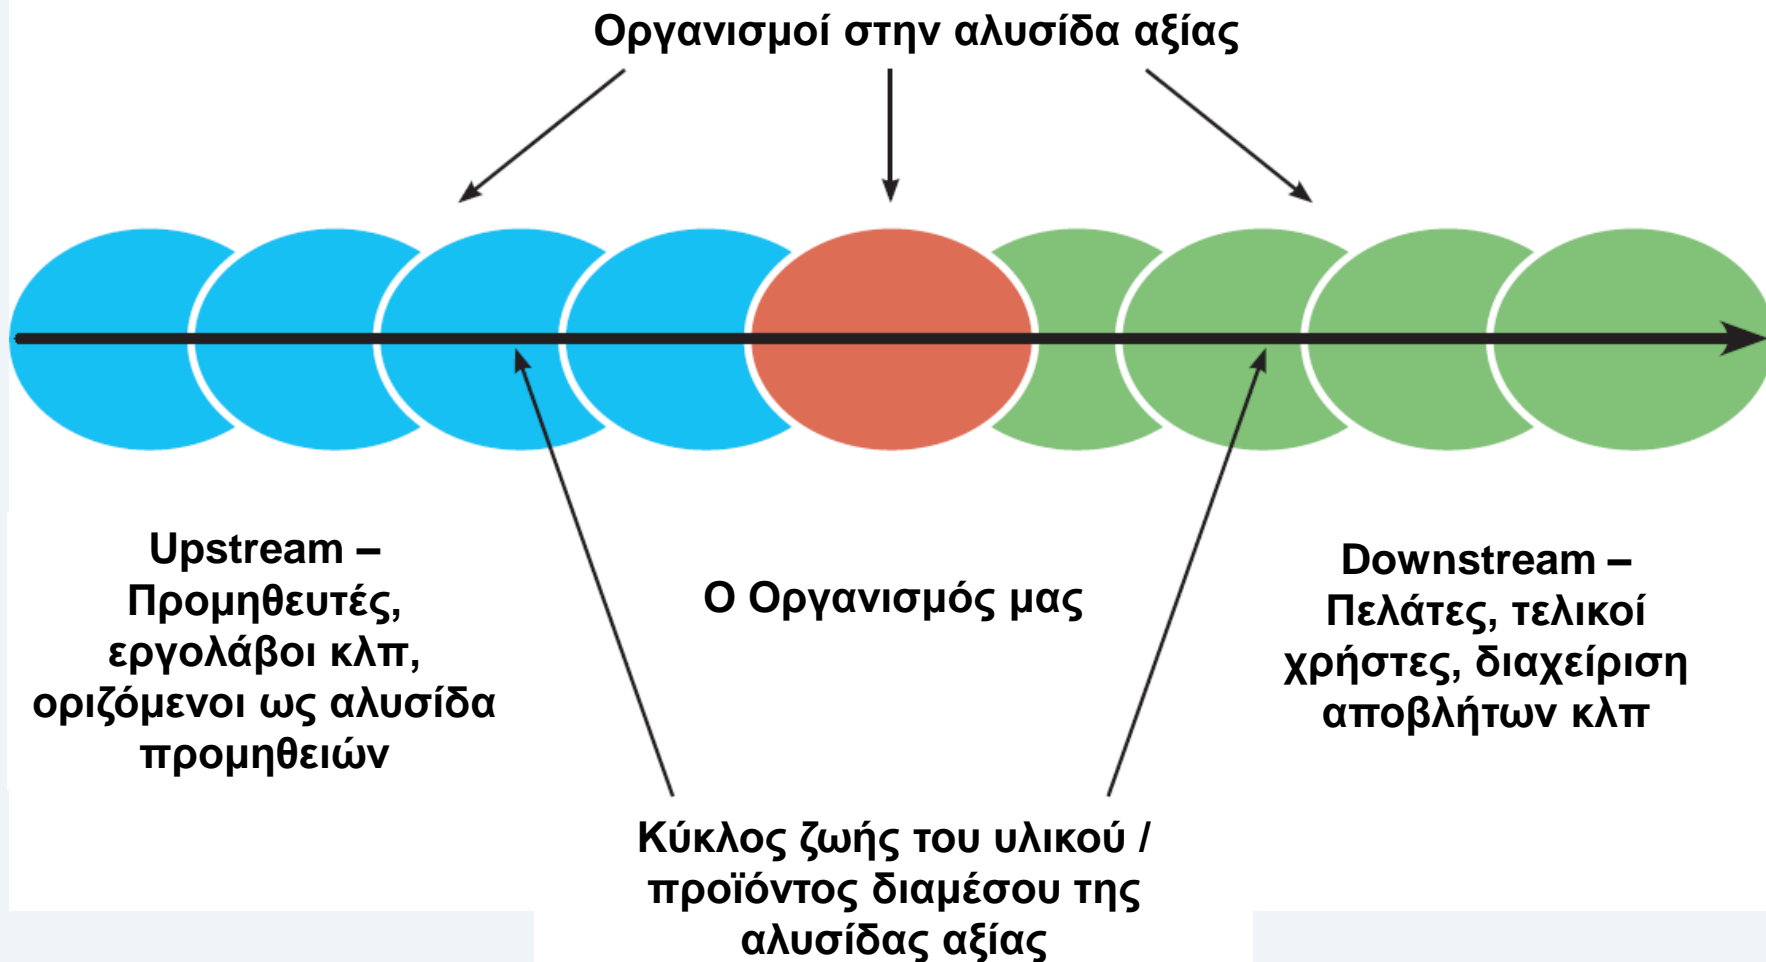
Οργανισμοί στην αλυσίδα αξίας

Upstream – Προμηθευτές, εργολάβοι κλπ, οριζόμενοι ως αλυσίδα προμηθειών

Ο Οργανισμός μας

Downstream – Πελάτες, τελικοί χρήστες, διαχείριση αποβλήτων κλπ

Κύκλος ζωής του υλικού / προϊόντος διαμέσου της αλυσίδας αξίας